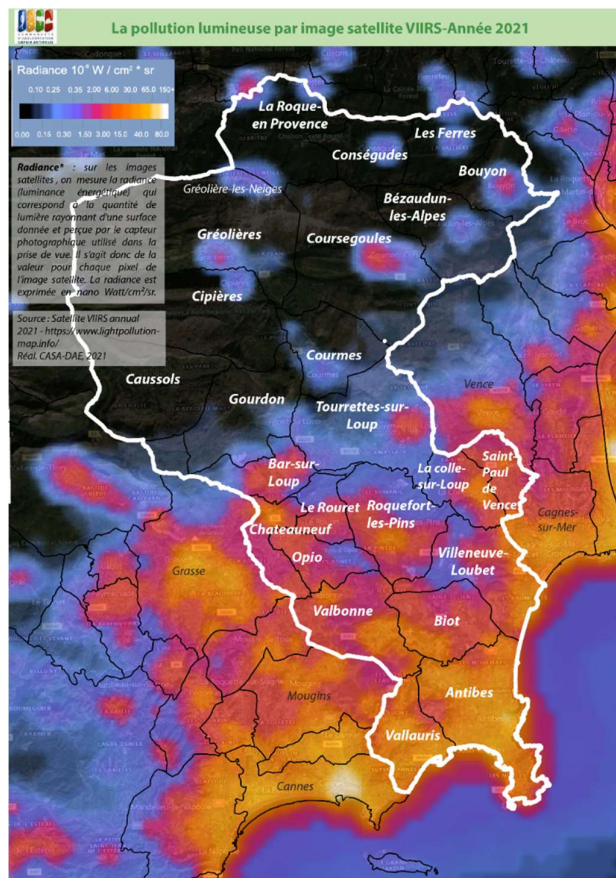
La pollution lumineuse par image satellite VIIRS-Année 2021

Radiance $10^9$ W / cm² * sr

0.10 0.25 0.35 2.00 6.00 30.0 65.0 150+

0.00 0.15 0.30 1.50 3.00 15.0 40.0 80.0

Radiance* : sur les images satellites, on mesure la radiance (luminance énergétique) qui correspond à la quantité de lumière rayonnant d'une surface donnée et perçue par le capteur photographique utilisé dans la prise de vue. Il s'agit donc de la valeur pour chaque pixel de l'image satellite. La radiance est exprimée en nano Watt/cm²/sr.

Source : Satellite VIIRS annual 2021 - https://www.lightpollution-map.info/
Réal. CASA-DAE, 2021

La Roque-en Provence
Les Ferres
Conségudes
Bouyon
Gréolière-les-Neiges
Bézaudun-les-Alpes
Gréolières
Coursegoules
Cipières
Courmes
Caussols
Vence
Gourdon
Tourrettes-sur-Loup
Saint-Paul de Vence
La colle-sur-Loup
Bar-sur-Loup
Cagnes-sur-Mer
Le Rouret
Roquefort-les-Pins
Chateauneuf
Opio
Villeneuve-Loubet
Grasse
Valbonne
Biot
Antibes
Mougins
Vallauris
Cannes